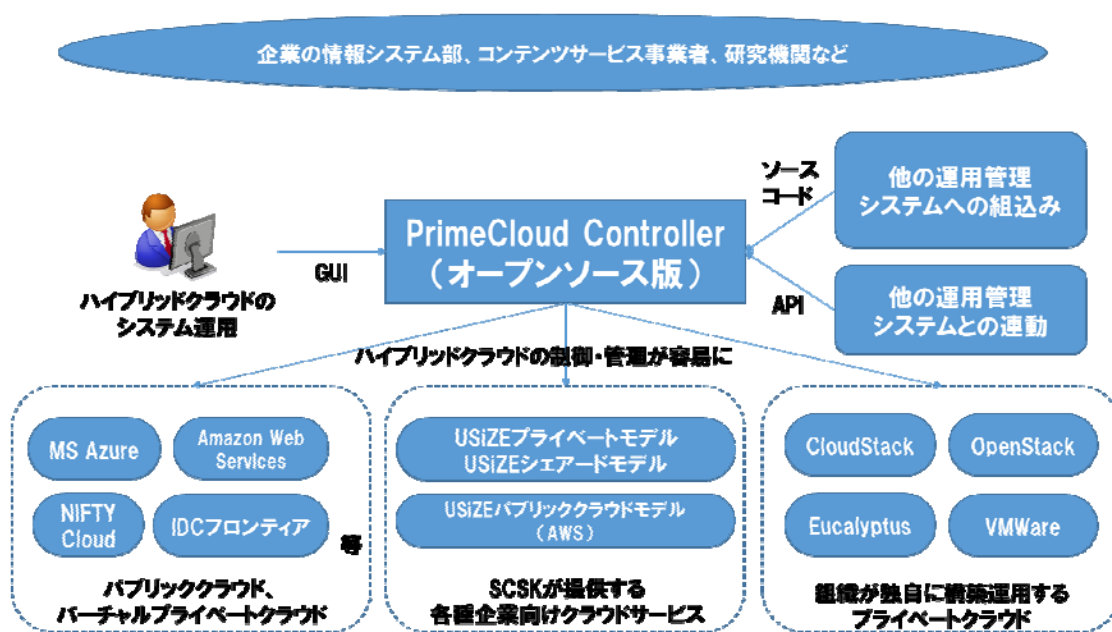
企業の情報システム部、コンテンツサービス事業者、研究機関など

ソース
コード

他の運用管理
システムへの組込み

PrimeCloud Controller
（オープンソース版）

GUI

API

他の運用管理
システムとの連動

ハイブリッドクラウドの
システム運用

ハイブリッドクラウドの制御・管理が容易に

MS Azure

Amazon Web Services

NIFTY Cloud

IDCフロンティア

等

パブリッククラウド、
バーチャルプライベートクラウド

USiZEプライベートモデル
USiZEシェアードモデル

USiZEパブリッククラウドモデル
（AWS）

SCSKが提供する
各種企業向けクラウドサービス

CloudStack

OpenStack

Eucalyptus

VMWare

組織が独自に構築運用する
プライベートクラウド